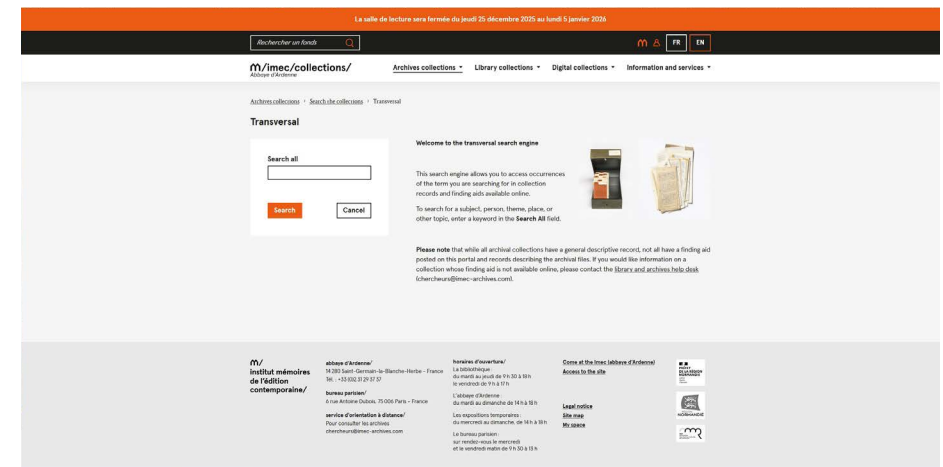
La salle de lecture sera fermée du jeudi 25 décembre 2025 au lundi 5 janvier 2026

Rechercher un fonds

FR EN

m/imec/collections/
Abbaye d'Ardenne

Archives collections Library collections Digital collections Information and services

Archives collections › Search the collections › Transversal

Transversal

Search all

Search Cancel

Welcome to the transversal search engine

This search engine allows you to access occurrences of the term you are searching for in collection records and finding aids available online.

To search for a subject, person, theme, place, or other topic, enter a keyword in the Search All field.

Please note that while all archival collections have a general descriptive record, not all have a finding aid posted on this portal and records describing the archival files. If you would like information on a collection whose finding aid is not available online, please contact the library and archives help desk (chercheurs@imec-archives.com).

m/
institut mémoires de l'édition contemporaine/

abbaye d'Ardenne/
14 280 Saint-Germain-la-Blanche-Herbe – France
Tél. : +33 (0)2 31 29 37 37

bureau parisien/
6 rue Antoine Dubois, 75 006 Paris – France

service d'orientation à distance/
Pour consulter les archives
chercheurs@imec-archives.com

horaires d'ouverture/
La bibliothèque
du mardi au jeudi de 9 h 30 à 18 h
le vendredi de 9 h à 17 h

L'abbaye d'Ardenne :
du mardi au dimanche de 14 h à 18 h

Les expositions temporaires :
du mercredi au dimanche, de 14 h à 18 h

Le bureau parisien :
sur rendez-vous le mercredi
et le vendredi matin de 9 h 30 à 13 h

Come at the Imec (abbaye d'Ardenne)
Access to the site

Legal notice
Site map
My space

NORMANDIE